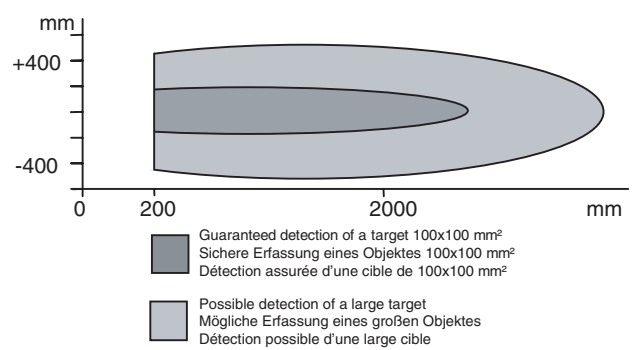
mm
+400
-400
0
200
2000
mm

Guaranteed detection of a target 100x100 mm²
Sichere Erfassung eines Objektes 100x100 mm²
Détection assurée d'une cible de 100x100 mm²

Possible detection of a large target
Mögliche Erfassung eines großen Objektes
Détection possible d'une large cible